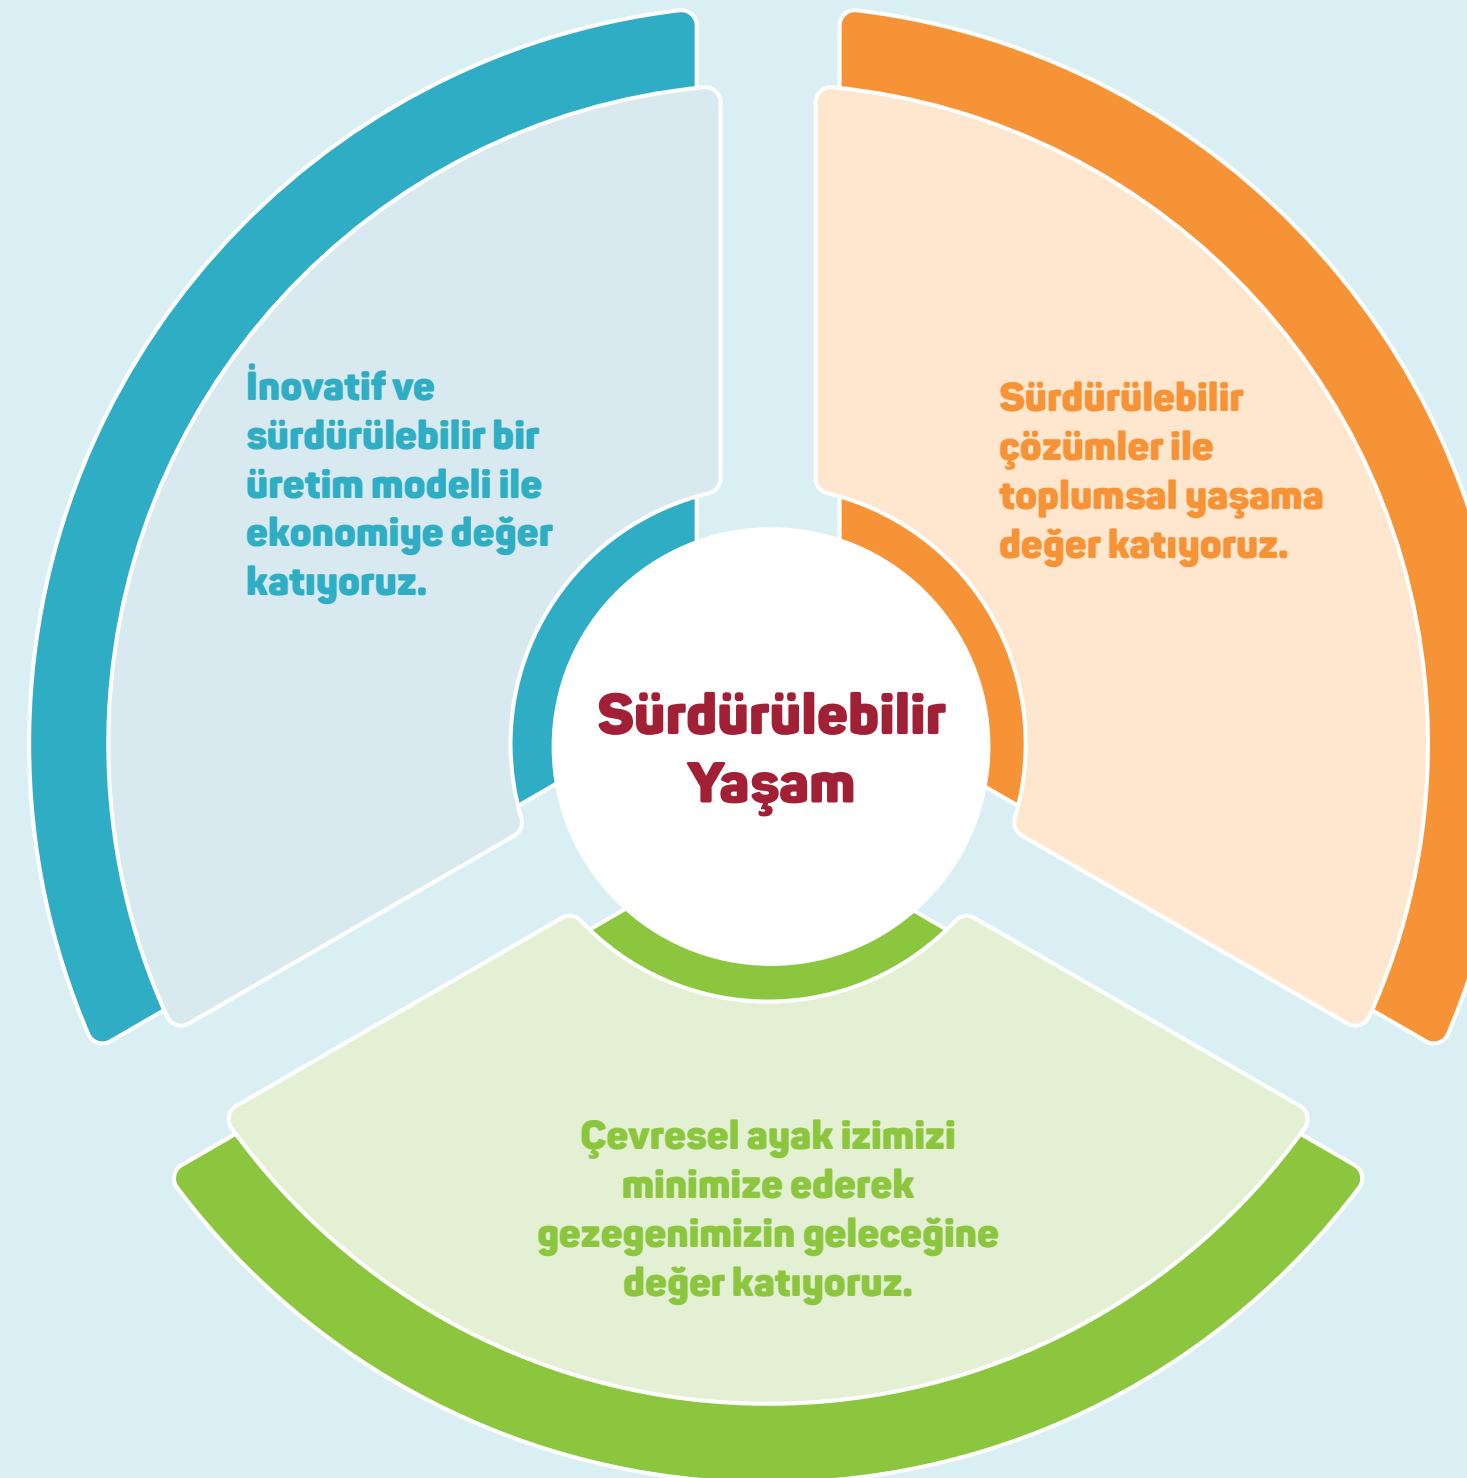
İnovatif ve sürdürülebilir bir üretim modeli ile ekonomiye değer katıyoruz.

Sürdürülebilir çözümler ile toplumsal yaşama değer katıyoruz.

Sürdürülebilir Yaşam

Çevresel ayak izimizi minimize ederek gezegenimizin geleceğine değer katıyoruz.